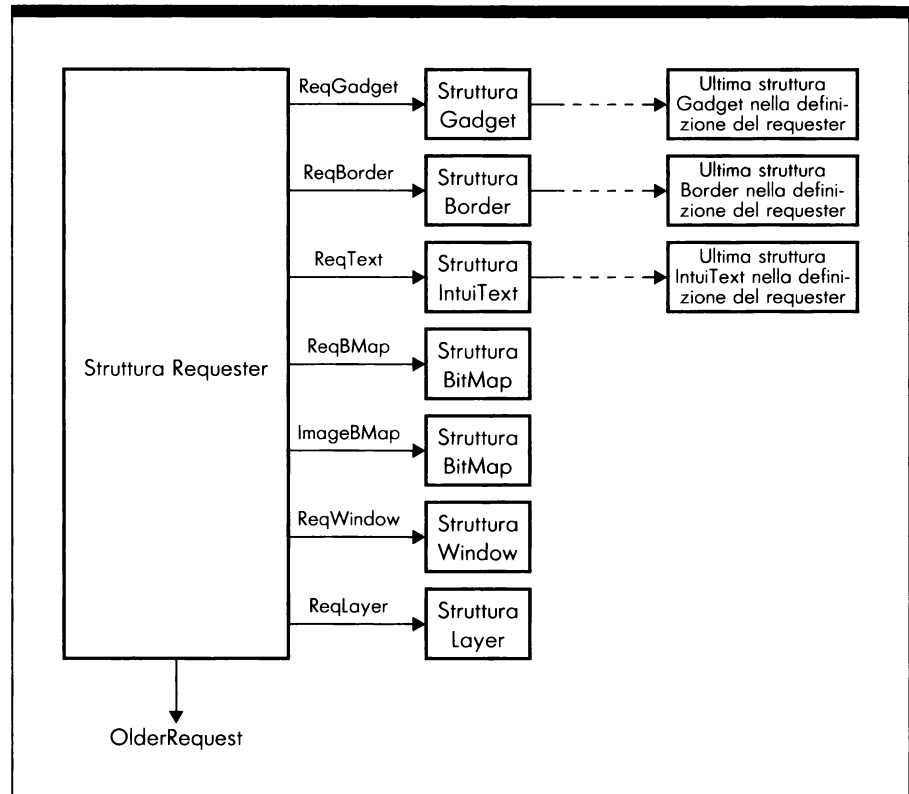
Struttura Requester

ReqGadget
Struttura Gadget
Ultima struttura Gadget nella definizione del requester

ReqBorder
Struttura Border
Ultima struttura Border nella definizione del requester

ReqText
Struttura IntuiText
Ultima struttura IntuiText nella definizione del requester

ReqBMap
Struttura BitMap

ImageBMap
Struttura BitMap

ReqWindow
Struttura Window

ReqLayer
Struttura Layer

OlderRequest